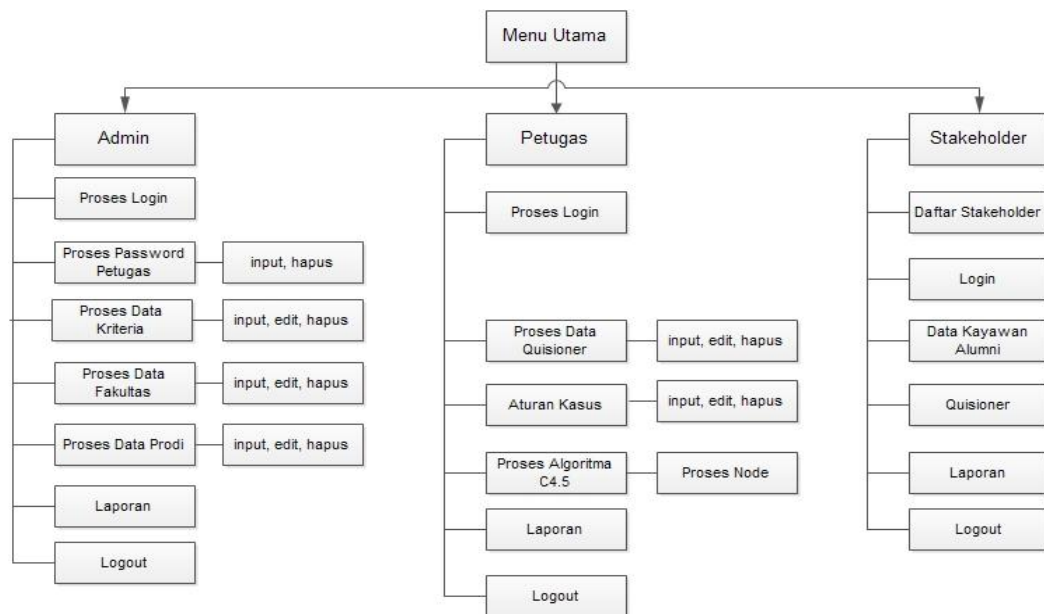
Menu Utama

Admin

Proses Login

Proses Password Petugas

input, hapus

Proses Data Kriteria

input, edit, hapus

Proses Data Fakultas

input, edit, hapus

Proses Data Prodi

input, edit, hapus

Laporan

Logout

Petugas

Proses Login

Proses Data Quisioner

input, edit, hapus

Aturan Kasus

input, edit, hapus

Proses Algoritma C4.5

Proses Node

Laporan

Logout

Stakeholder

Daftar Stakeholder

Login

Data Kayawan Alumni

Quisioner

Laporan

Logout